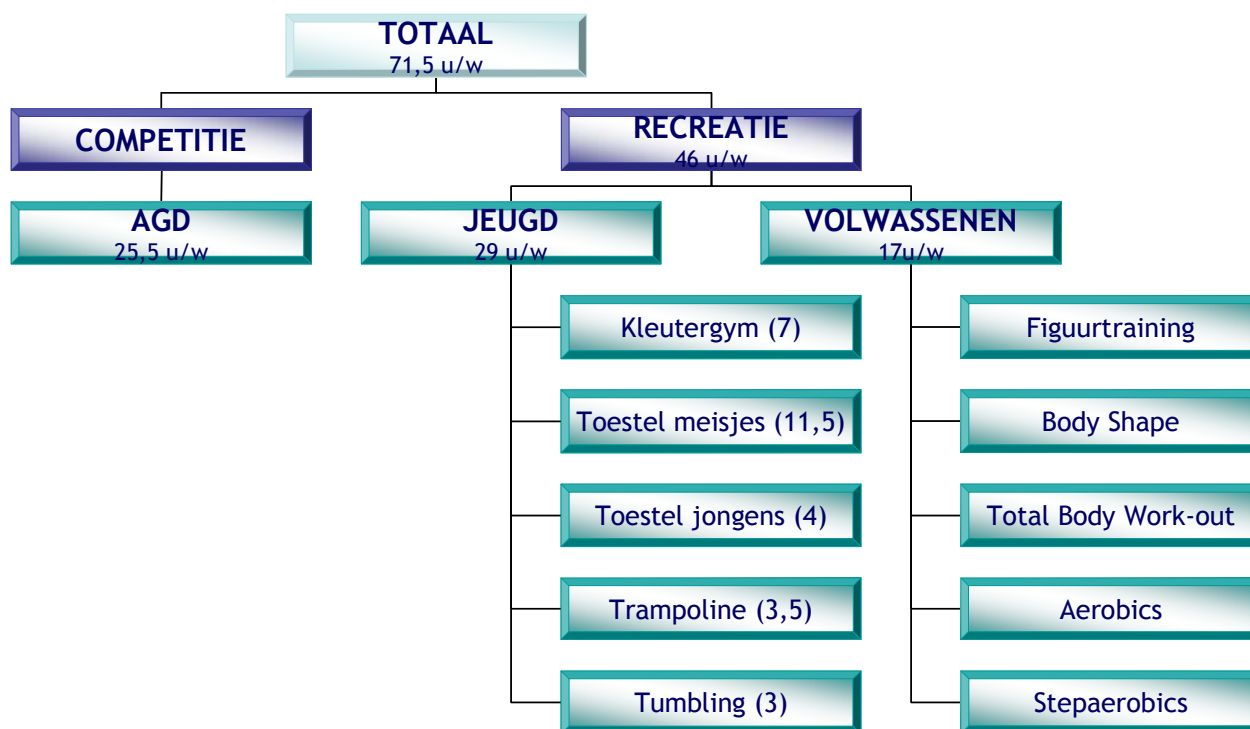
TOTAAL
71,5 u/w

COMPETITIE

AGD
25,5 u/w

RECREATIE
46 u/w

JEUGD
29 u/w

Kleutergym (7)

Toestel meisjes (11,5)

Toestel jongens (4)

Trampoline (3,5)

Tumbling (3)

VOLWASSENEN
17u/w

Figuurtraining

Body Shape

Total Body Work-out

Aerobics

Stepaerobics